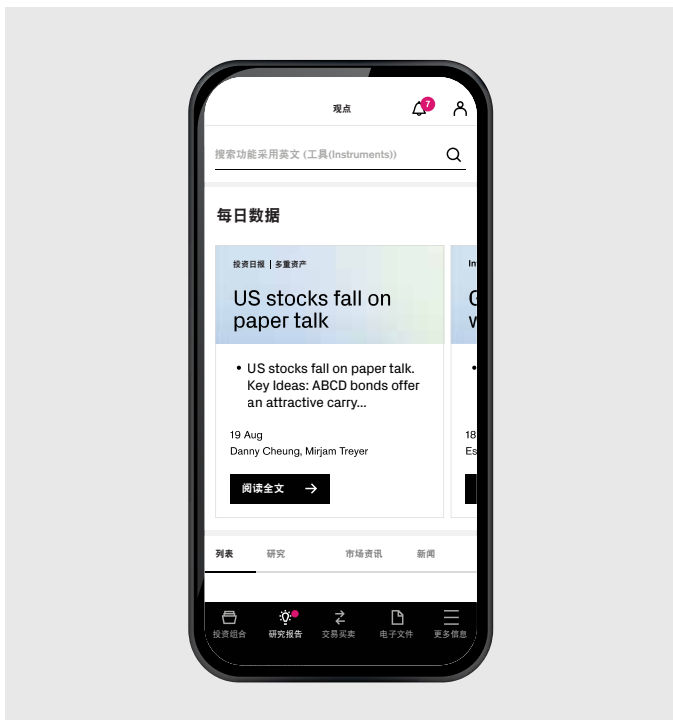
观点

7

搜索功能采用英文 (工具(Instruments))

每日数据

投资日报 | 多重资产

US stocks fall on paper talk

• US stocks fall on paper talk. Key Ideas: ABCD bonds offer an attractive carry...

19 Aug

Danny Cheung, Mirjam Treyer

阅读全文

In

G

w

•

18

Es

列表 研究 市场资讯 新闻

投资组合 研究报告 交易买卖 电子文件 更多信息